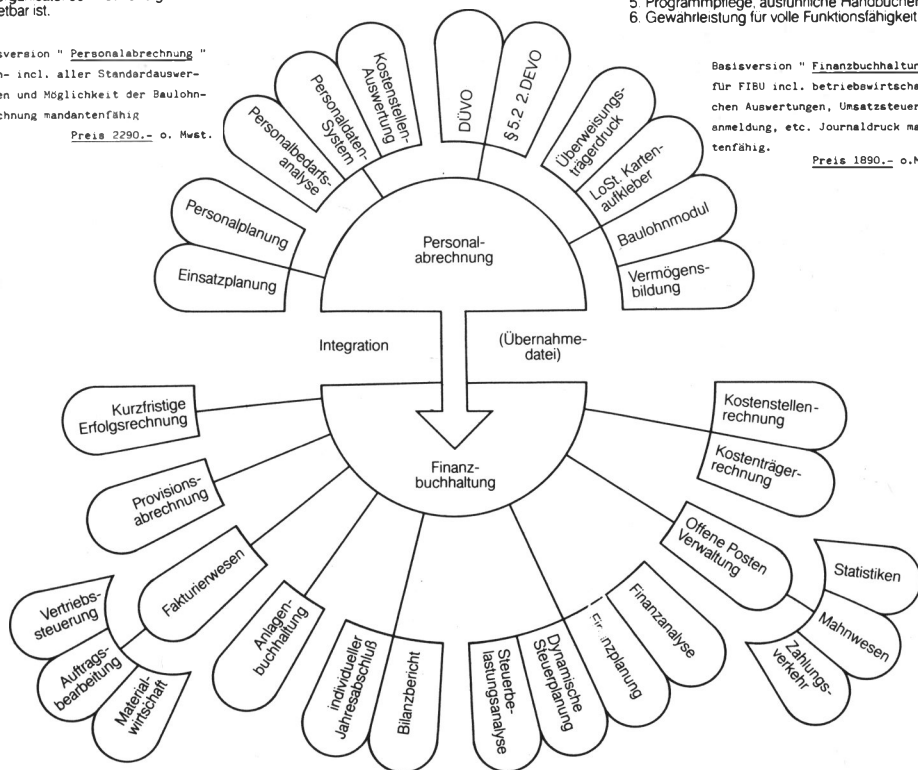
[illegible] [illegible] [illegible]
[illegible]etbar ist.

5. Programmpflege, ausführliche Handbücher
6. Gewährleistung für volle Funktionsfähigkeit

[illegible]sversion " Personalabrechnung " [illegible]n- incl. aller Standardauswer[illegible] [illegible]en und Möglichkeit der Baulohn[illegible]chnung mandantenfähig
Preis 2290.- o. Mwst.

Basisversion " Finanzbuchhaltun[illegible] für FIBU incl. betriebswirtscha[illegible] chen Auswertungen, Umsatzsteuer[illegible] anmeldung, etc. Journaldruck ma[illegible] tenfähig.
Preis 1890.- o.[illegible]

Personalplanung
Einsatzplanung
Personalbedarfsanalyse
Personaldaten-System
Kostenstellen-Auswertung
DÜVO
§ 5.2 2. DEVO
Überweisungsträgerdruck
LoSt. Kartenaufkleber
Baulohnmodul
Vermögensbildung

Personalabrechnung

Integration
(Übernahmedatei)

Finanzbuchhaltung

Kurzfristige Erfolgsrechnung
Provisionsabrechnung
Fakturierwesen
Vertriebssteuerung
Auftragsbearbeitung
Materialwirtschaft
Anlagenbuchhaltung
individueller Jahresabschluß
Bilanzbericht
Steuerbelastungsanalyse
Dynamische Steuerplanung
F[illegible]nzplanung
Finanzanalyse
Offene Posten Verwaltung
Statistiken
Mahnwesen
Zahlungsverkehr
Kostenstellenrechnung
Kostenträgerrechnung